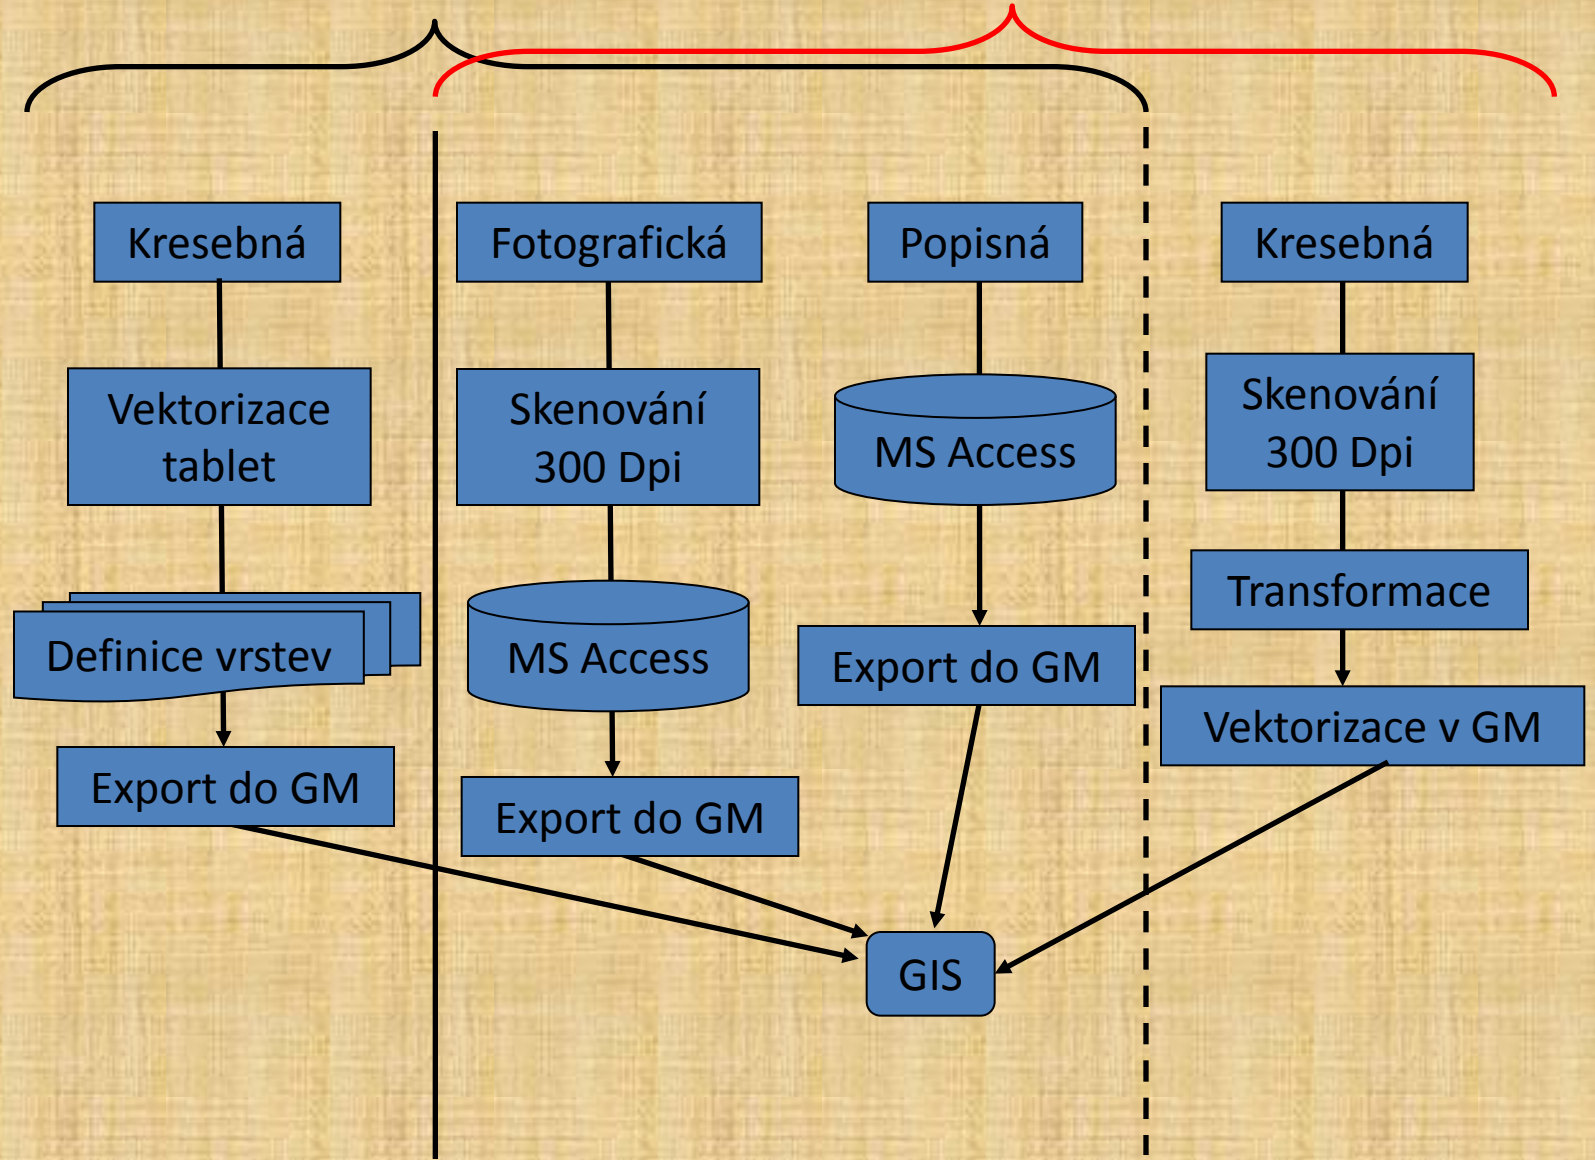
Kresebná

Vektorizace tablet

Definice vrstev

Export do GM

Fotografická

Skenování 300 Dpi

MS Access

Export do GM

Popisná

MS Access

Export do GM

Kresebná

Skenování 300 Dpi

Transformace

Vektorizace v GM

GIS